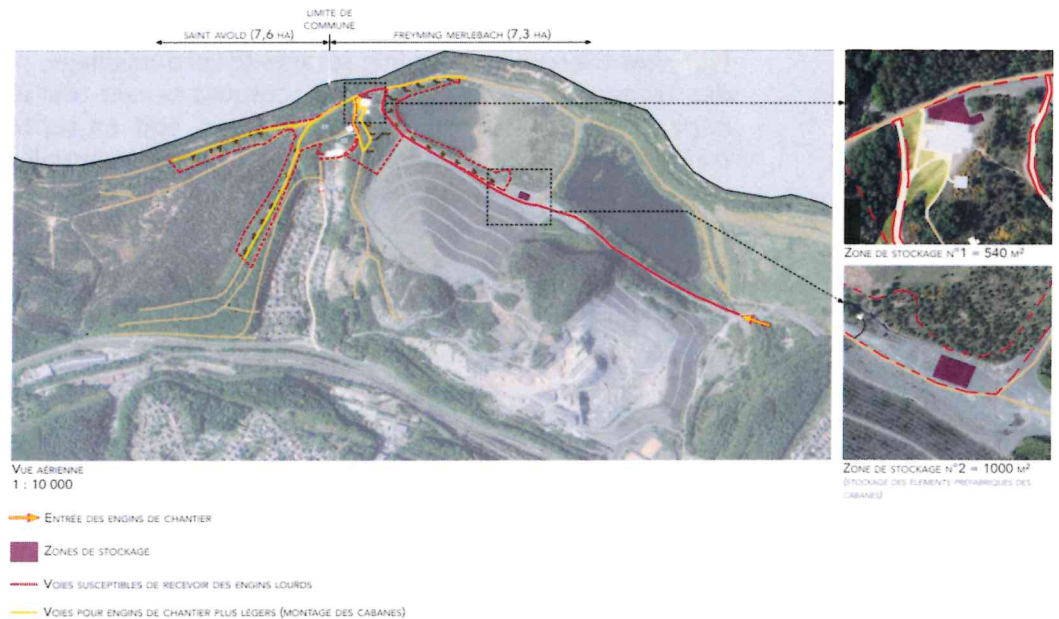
LIMITE DE COMMUNE

SAINT AVOLD (7,6 HA)

FREYMING MERLEBACH (7,3 HA)

ZONE DE STOCKAGE N°1 = 540 M²

ZONE DE STOCKAGE N°2 = 1000 M²
(STOCKAGE DES ELEMENTS PREFABRIQUES DES CABANES)

VUE AÉRIENNE
1 : 10 000

ENTRÉE DES ENGINS DE CHANTIER

ZONES DE STOCKAGE

VOIES SUSCEPTIBLES DE RECEVOIR DES ENGINS LOURDS

VOIES POUR ENGINS DE CHANTIER PLUS LÉGERS (MONTAGE DES CABANES)